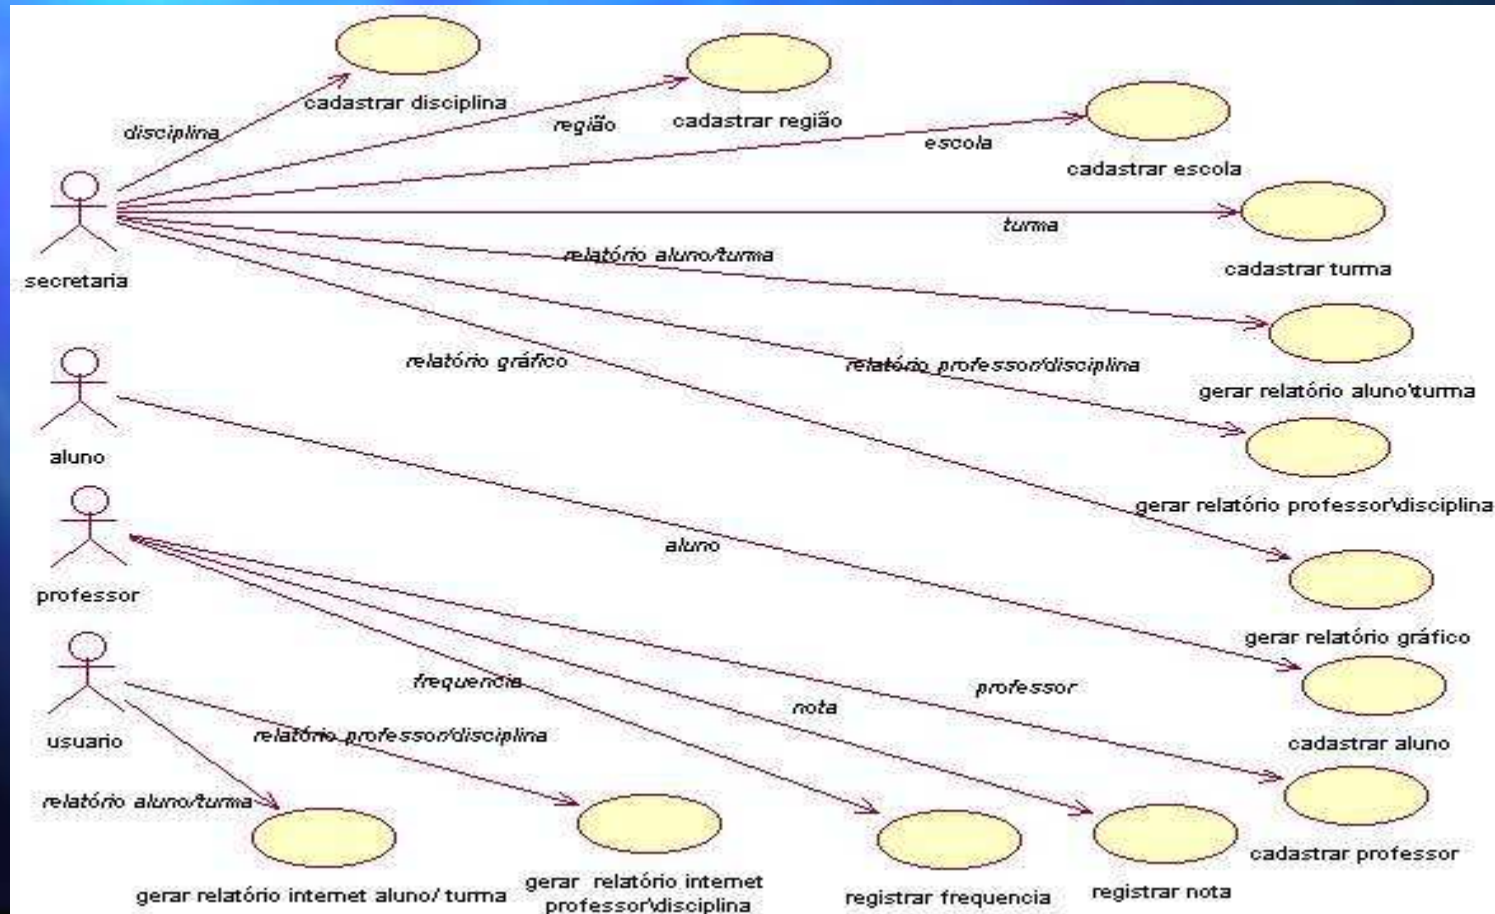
cadastrar disciplina

disciplina

região

cadastrar região

escola

cadastrar escola

secretaria

turma

cadastrar turma

relatório aluno/turma

relatório gráfico

relatório professor/disciplina

gerar relatório aluno\turma

aluno

gerar relatório professor\disciplina

aluno

professor

gerar relatório gráfico

usuario

frequencia

professor

nota

cadastrar aluno

relatório professor/disciplina

relatório aluno/turma

cadastrar professor

gerar relatório internet aluno/ turma

gerar relatório internet professor\disciplina

registrar frequencia

registrar nota